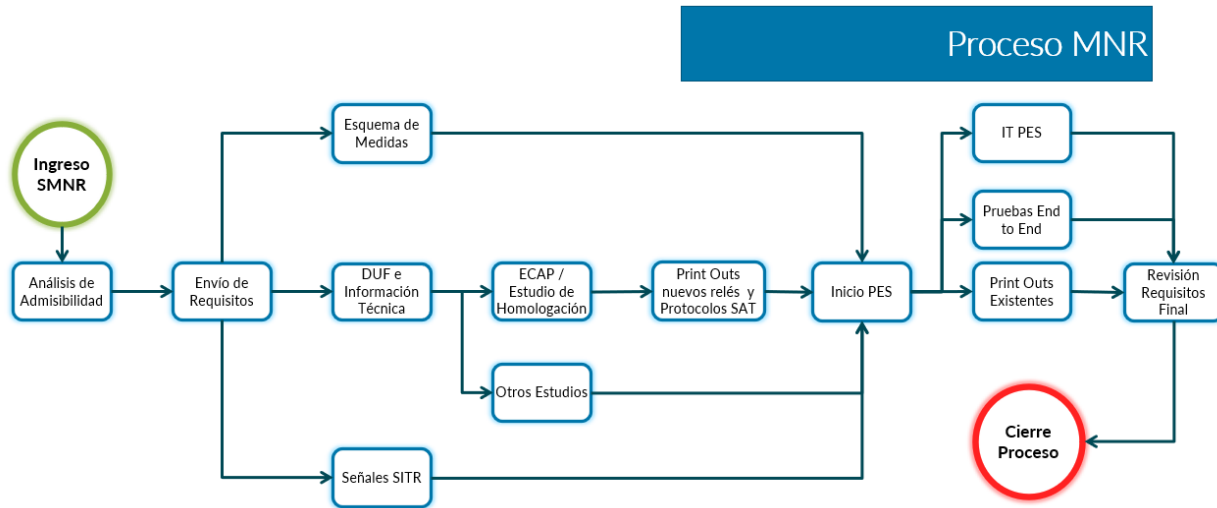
Proceso MNR

Ingreso SMNR

Análisis de Admisibilidad

Envío de Requisitos

Esquema de Medidas

DUF e Información Técnica

Señales SITR

ECAP / Estudio de Homologación

Otros Estudios

Print Outs nuevos relés y Protocolos SAT

Inicio PES

IT PES

Pruebas End to End

Print Outs Existentes

Revisión Requisitos Final

Cierre Proceso